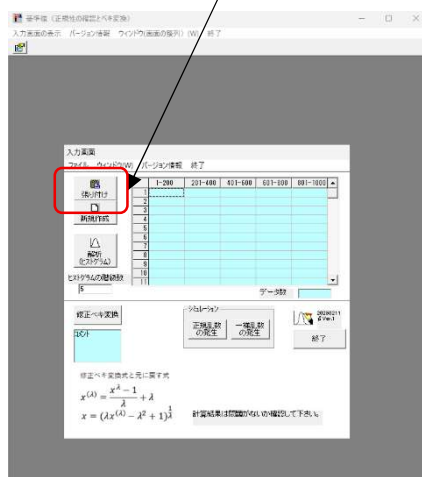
基準値（正規性の確認とべキ変換）
入力画面の表示　バージョン情報　ウィンドウ(画面の整列)(W)　終了

入力画面
ファイル　ウィンドウ(W)　バージョン情報　終了

貼り付け

新規作成

解析(ヒストグラム)

ヒストグラムの階級数
5

| | 1-200 | 201-400 | 401-600 | 601-800 | 801-1000 |
|---|---|---|---|---|---|
| 1 | | | | | |
| 2 | | | | | |
| 3 | | | | | |
| 4 | | | | | |
| 5 | | | | | |
| 6 | | | | | |
| 7 | | | | | |
| 8 | | | | | |
| 9 | | | | | |
| 10 | | | | | |
| 11 | | | | | |

データ数

修正べキ変換

コメント

シミュレーション
正規乱数の発生　一様乱数の発生

2020/02/11 Ver.1

終了

修正べキ変換式と元に戻す式
$x^{(\lambda)} = \frac{x^{\lambda} - 1}{\lambda} + \lambda$
$x = (\lambda x^{(\lambda)} - \lambda^2 + 1)^{\frac{1}{\lambda}}$

計算結果は問題がないか確認して下さい。